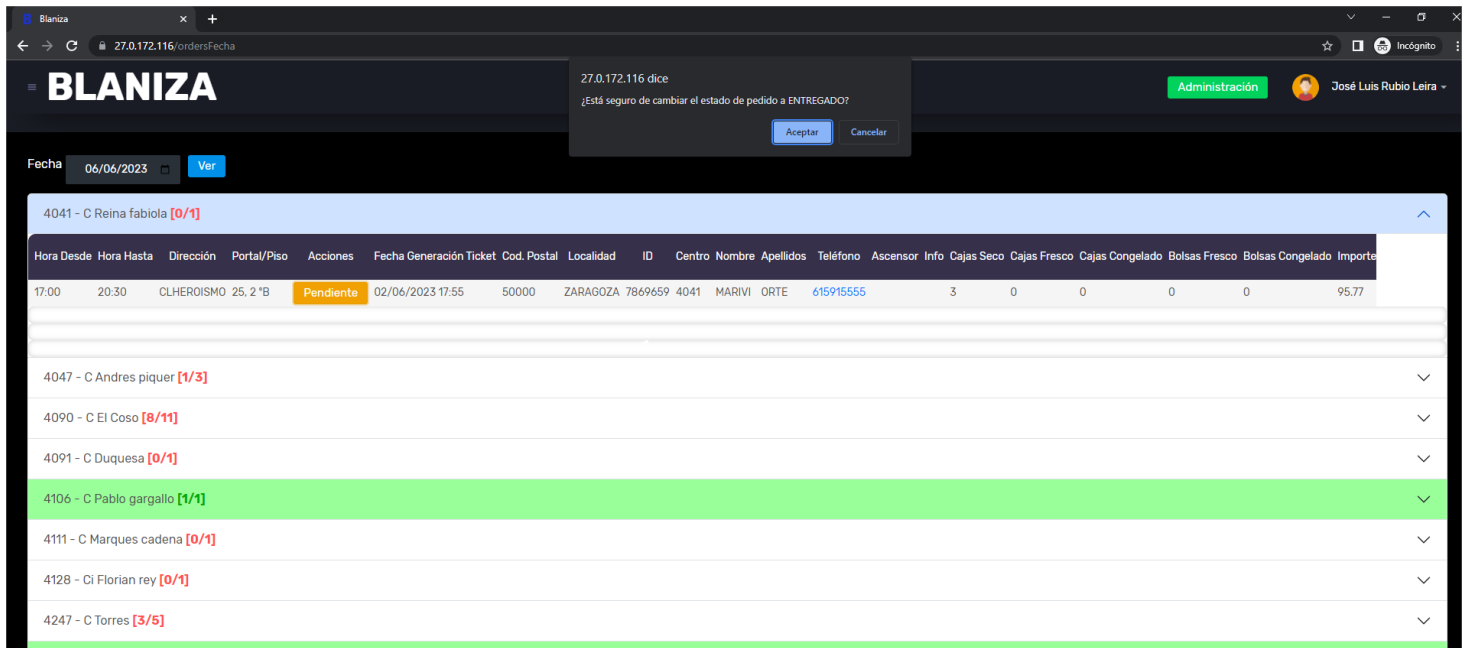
Blaniza

27.0.172.116/ordersFecha

Incógnito

BLANIZA

27.0.172.116 dice
¿Está seguro de cambiar el estado de pedido a ENTREGADO?
Aceptar Cancelar

Administración

José Luis Rubio Leira

Fecha 06/06/2023 Ver

4041 - C Reina fabiola [0/1]

| Hora Desde | Hora Hasta | Dirección | Portal/Piso | Acciones | Fecha Generación Ticket | Cod. Postal | Localidad | ID | Centro | Nombre | Apellidos | Teléfono | Ascensor | Info | Cajas Seco | Cajas Fresco | Cajas Congelado | Bolsas Fresco | Bolsas Congelado | Importe |
|---|---|---|---|---|---|---|---|---|---|---|---|---|---|---|---|---|---|---|---|---|
| 17:00 | 20:30 | CLHEROISMO | 25, 2 °B | Pendiente | 02/06/2023 17:55 | 50000 | ZARAGOZA | 7869659 | 4041 | MARIVI | ORTE | 615915555 | | | 3 | 0 | 0 | 0 | 0 | 95.77 |

4047 - C Andres piquer [1/3]

4090 - C El Coso [8/11]

4091 - C Duquesa [0/1]

4106 - C Pablo gargallo [1/1]

4111 - C Marques cadena [0/1]

4128 - Ci Florian rey [0/1]

4247 - C Torres [3/5]